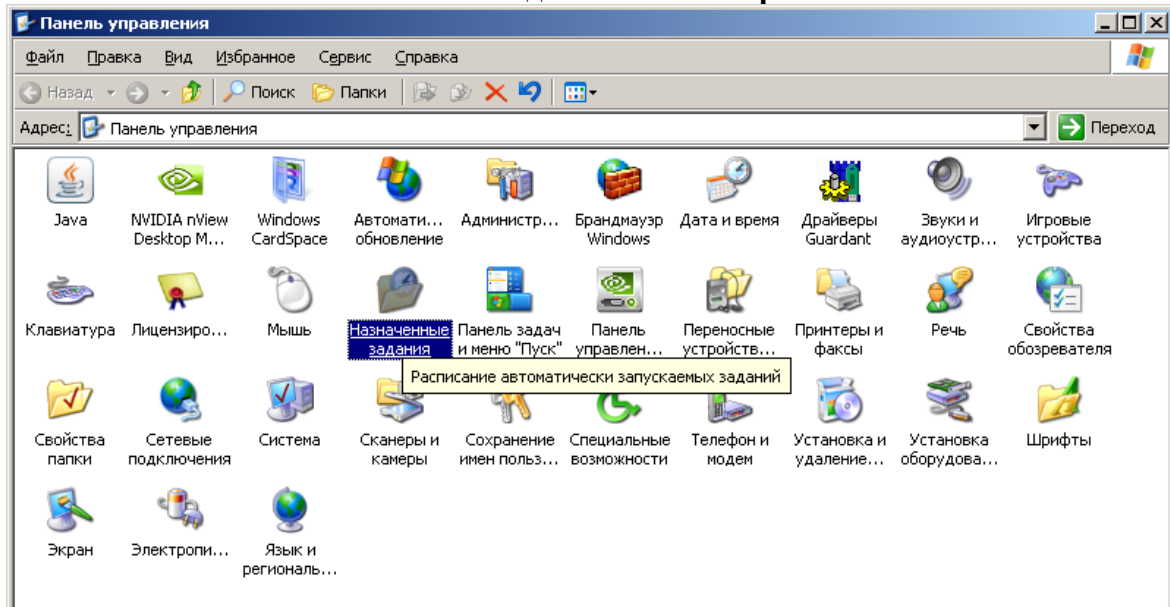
Панель управления

Файл Правка Вид Избранное Сервис Справка

Назад Поиск Папки

Адрес: Панель управления Переход

Java
NVIDIA nView Desktop M...
Windows CardSpace
Автомати... обновление
Администр...
Брандмауэр Windows
Дата и время
Драйверы Guardant
Звуки и аудиоустр...
Игровые устройства

Клавиатура
Лицензиро...
Мышь
Назначенные задания
Панель задач и меню "Пуск"
Панель управлен...
Переносные устройств...
Принтеры и факсы
Речь
Свойства обозревателя

Расписание автоматически запускаемых заданий

Свойства папки
Сетевые подключения
Система
Сканеры и камеры
Сохранение имен польз...
Специальные возможности
Телефон и модем
Установка и удаление...
Установка оборудова...
Шрифты

Экран
Электропи...
Язык и региональ...